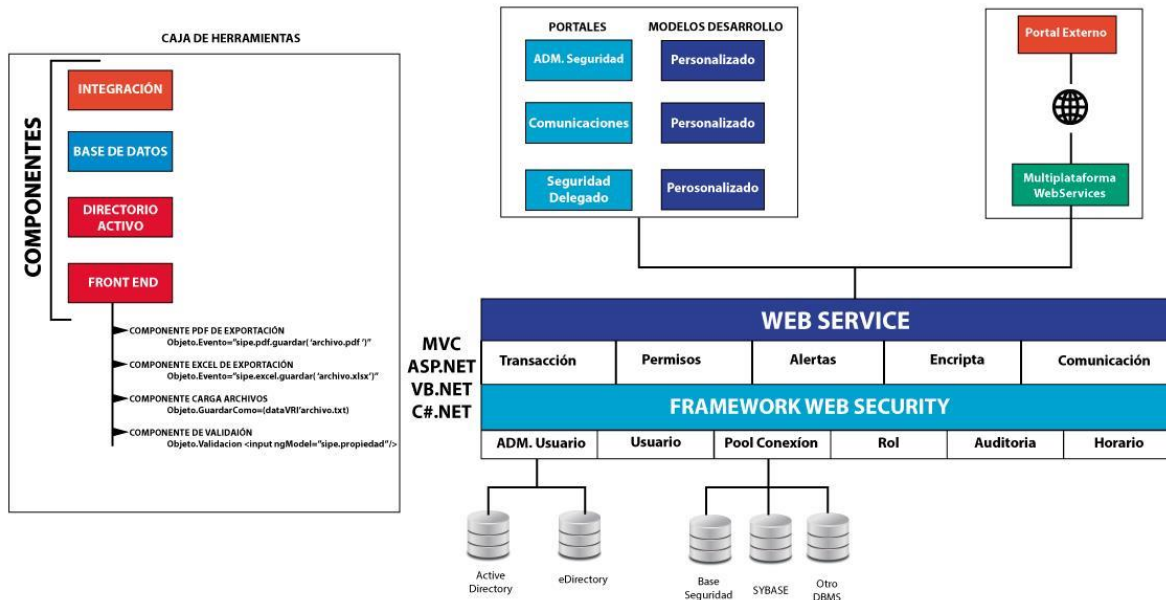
CAJA DE HERRAMIENTAS

COMPONENTES

INTEGRACIÓN

BASE DE DATOS

DIRECTORIO ACTIVO

FRONT END

COMPONENTE PDF DE EXPORTACIÓN
Objeto.Evento="sipe.pdf.guardar( 'archivo.pdf ')"

COMPONENTE EXCEL DE EXPORTACIÓN
Objeto.Evento="sipe.excel.guardar( 'archivo.xlsx')"

COMPONENTE CARGA ARCHIVOS
Objeto.GuardarComo=(dataVRI'archivo.txt)

COMPONENTE DE VALIDAIÓN
Objeto.Validacion <input ngModel="sipe.propiedad"/>

PORTALES

MODELOS DESARROLLO

ADM. Seguridad

Personalizado

Comunicaciones

Personalizado

Seguridad Delegado

Perosonalizado

Portal Externo

Multiplataforma WebServices

MVC
ASP.NET
VB.NET
C#.NET

WEB SERVICE

| Transacción | Permisos | Alertas | Encripta | Comunicación |
|---|---|---|---|---|

FRAMEWORK WEB SECURITY

| ADM. Usuario | Usuario | Pool Conexíon | Rol | Auditoria | Horario |
|---|---|---|---|---|---|

Active Directory

eDirectory

Base Seguridad

SYBASE

Otro DBMS